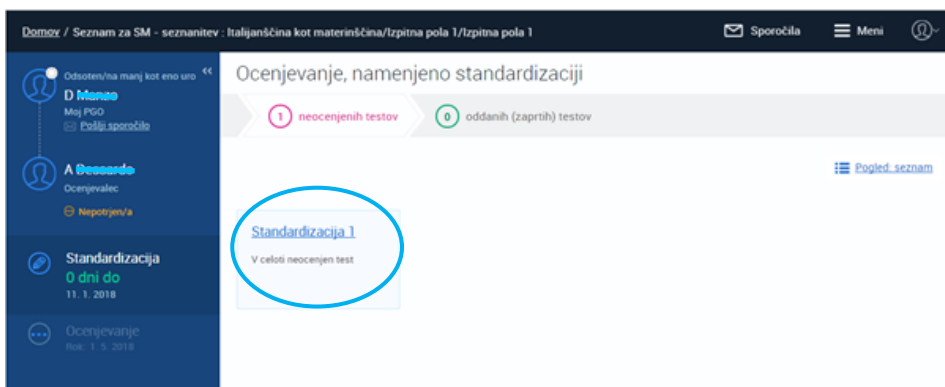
Domov / Seznam za SM - seznanitev : Italijanščina kot materinščina/Izpitna pola 1/Izpitna pola 1

Sporočila

Meni

Odsoten/na manj kot eno uro

D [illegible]

Moj PGO

Pošlji sporočilo

A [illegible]

Ocenjevalec

Nepotrjen/a

Standardizacija

0 dni do

11. 1. 2018

Ocenjevanje

Rok: 1. 5. 2018

Ocenjevanje, namenjeno standardizaciji

1 neocenjenih testov

0 oddanih (zaprtih) testov

Pogled: seznam

Standardizacija 1

V celoti neocenjen test